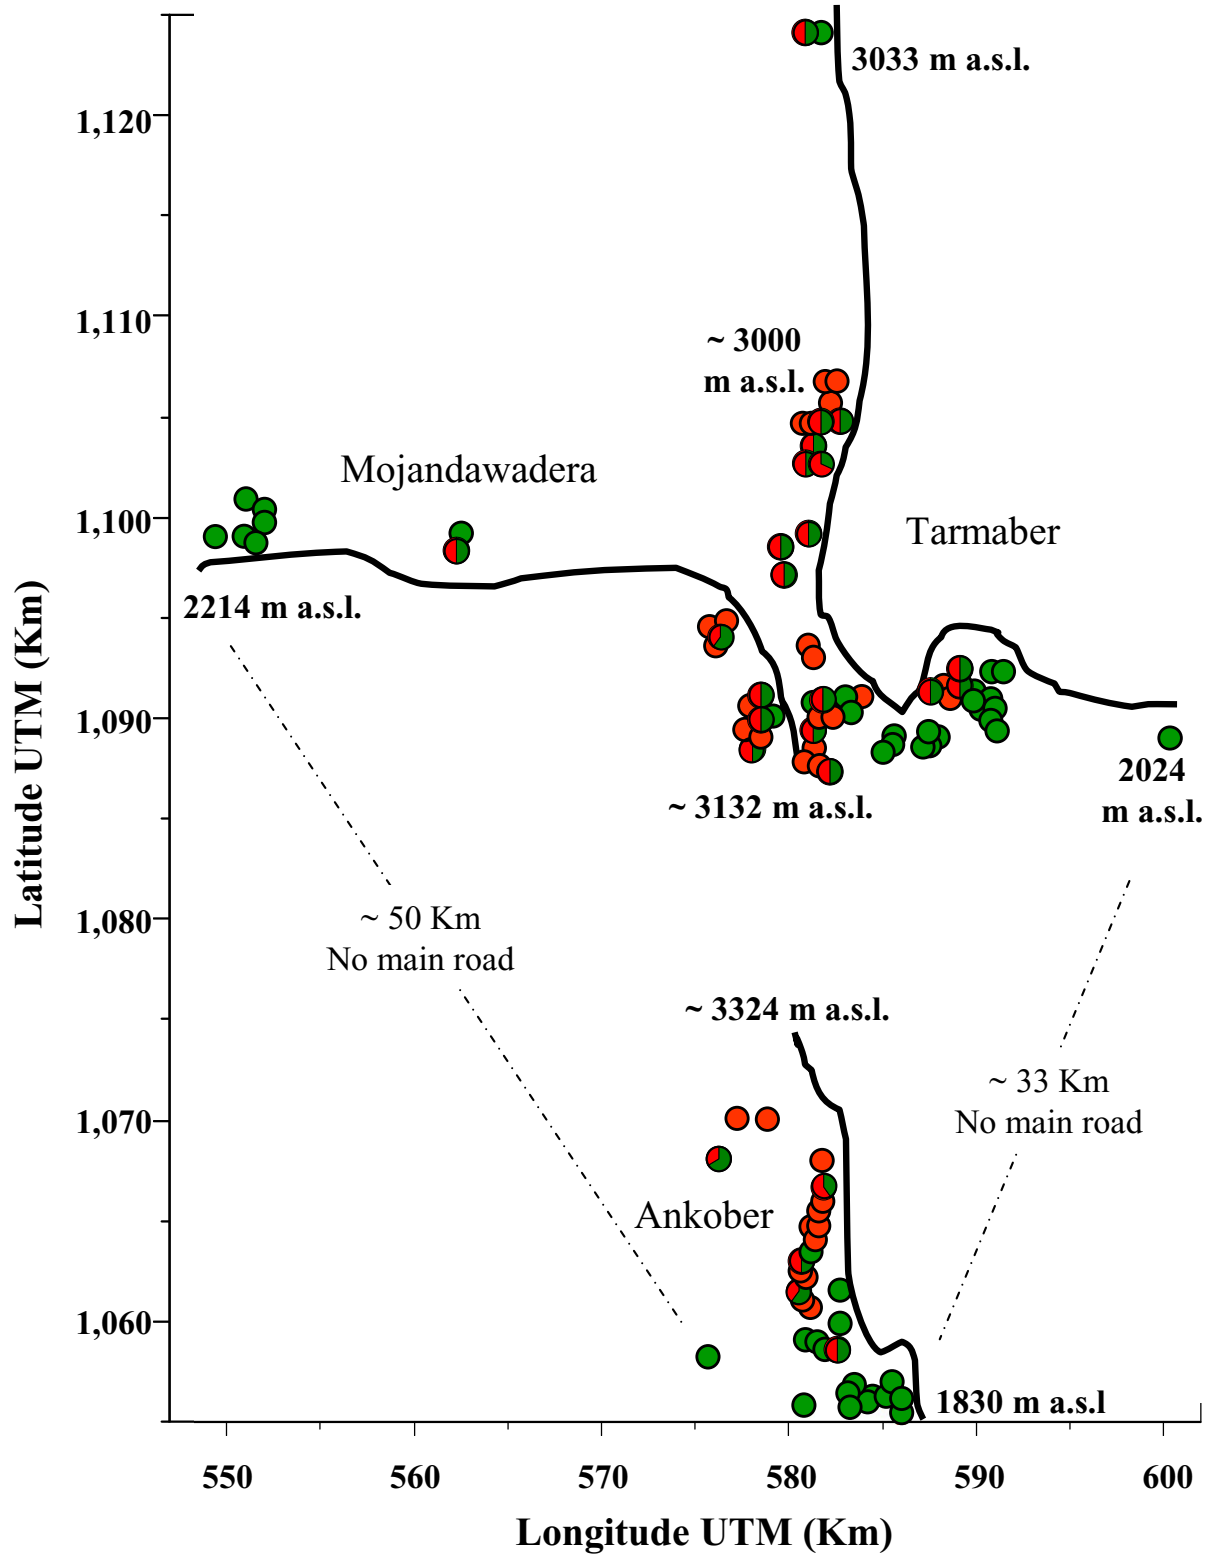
3033 m a.s.l.
1,120
1,110
~ 3000 m a.s.l.
Mojandawadera
Tarmaber
1,100
2214 m a.s.l.
1,090
~ 3132 m a.s.l.
2024 m a.s.l.
Latitude UTM (Km)
1,080
~ 50 Km
No main road
~ 3324 m a.s.l.
~ 33 Km
No main road
1,070
Ankober
1,060
1830 m a.s.l
550
560
570
580
590
600
Longitude UTM (Km)